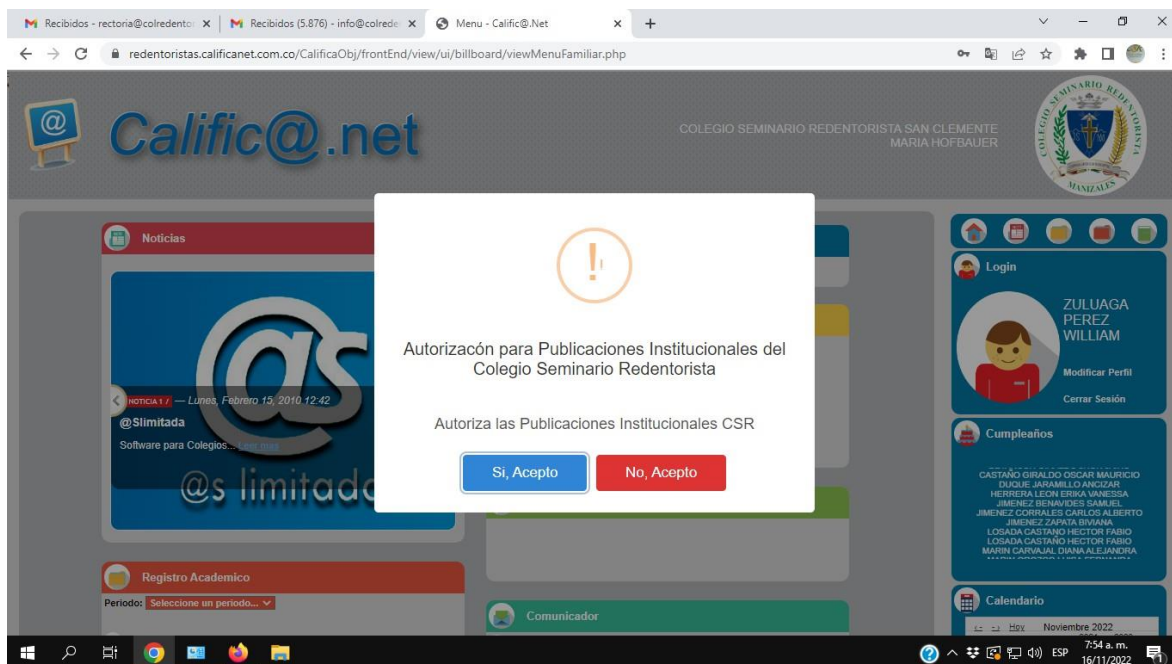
Recibidos - rectoria@colredento ×
Recibidos (5.876) - info@colrede ×
Menu - Calific@.Net ×
+

redentoristas.calificanet.com.co/CalificaObj/frontEnd/view/ui/billboard/viewMenuFamiliar.php

Calific@.net

COLEGIO SEMINARIO REDENTORISTA SAN CLEMENTE MARIA HOFBAUER

SEMINARIO REDENTORISTA COLEGIO MANIZALES

Noticias

NOTICIA 1 / — Lunes, Febrero 15, 2010 12:42
@Slimitada
Software para Colegios... Leer más
@s limitada

Autorizacón para Publicaciones Institucionales del Colegio Seminario Redentorista

Autoriza las Publicaciones Institucionales CSR

Si, Acepto
No, Acepto

Login

ZULUAGA PEREZ WILLIAM

Modificar Perfil

Cerrar Sesión

Cumpleaños

CASTAÑO GIRALDO OSCAR MAURICIO
DUQUE JARAMILLO ANCIZAR
HERRERA LEON ERIKA VANESSA
JIMENEZ BENAVIDES SAMUEL
JIMENEZ CORRALES CARLOS ALBERTO
JIMENEZ ZAPATA BIVIANA
LOSADA CASTAÑO HECTOR FABIO
LOSADA CASTAÑO HECTOR FABIO
MARIN CARVAJAL DIANA ALEJANDRA

Registro Academico

Periodo: Seleccione un periodo...

Comunicador

Calendario

Hoy Noviembre 2022

7:54 a. m.
ESP
16/11/2022